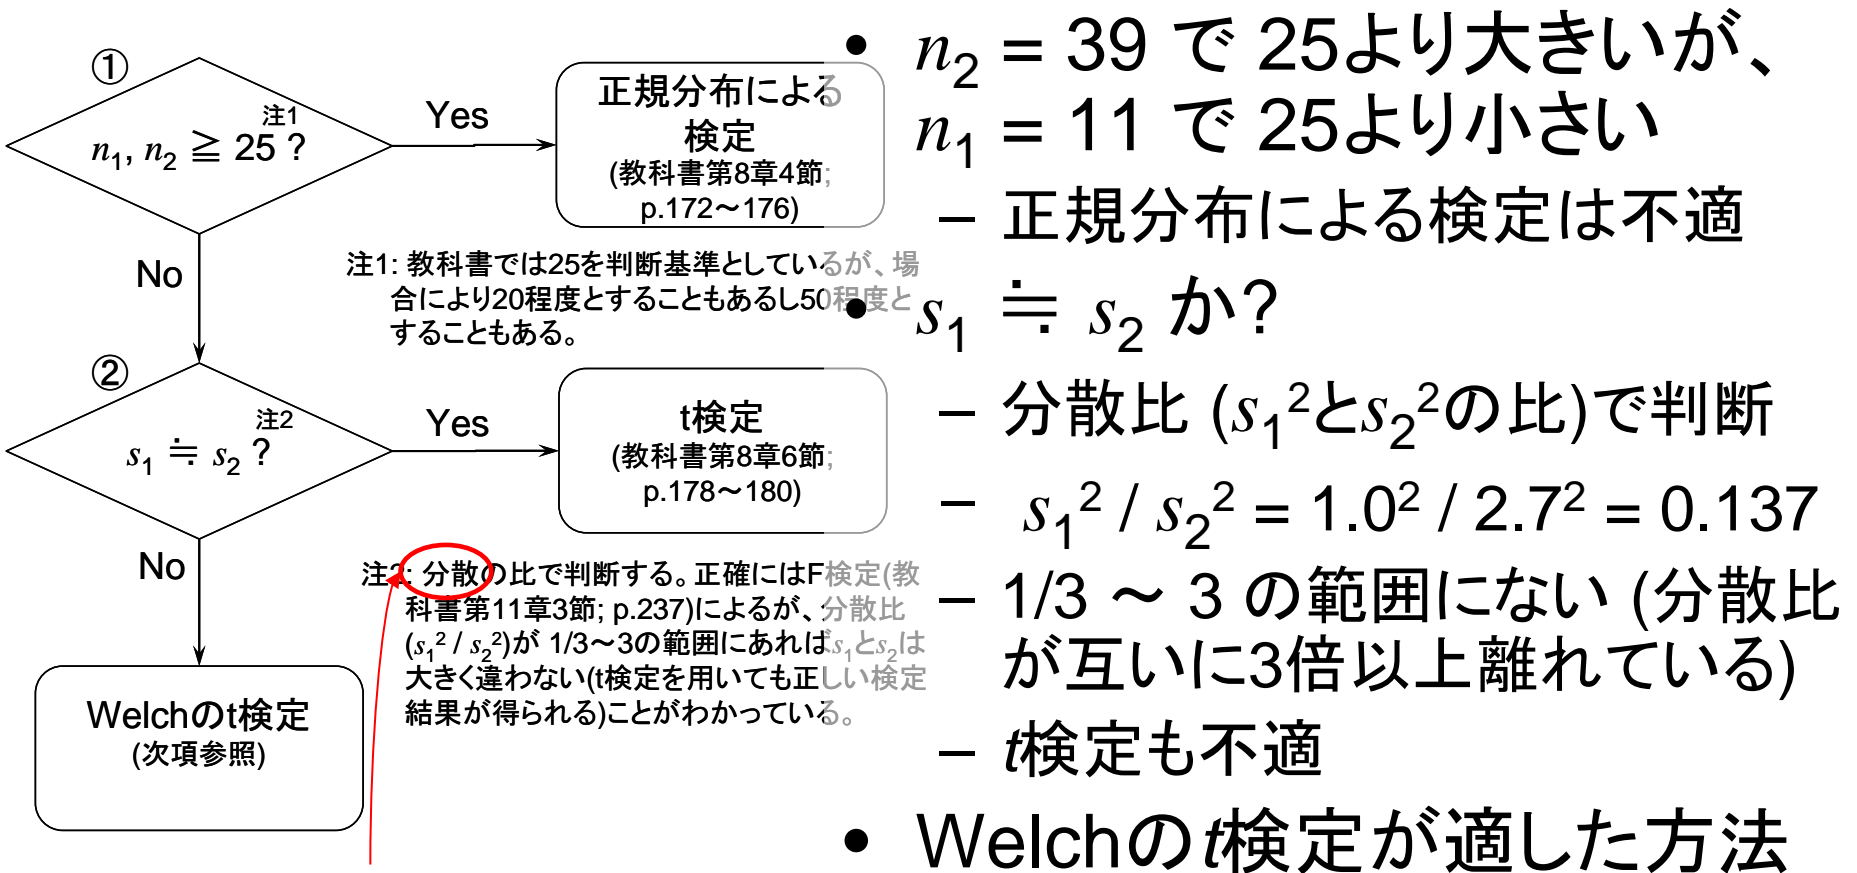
①

注1

$n_1, n_2 \geqq 25$ ?

Yes

正規分布による検定
(教科書第8章4節; p.172～176)

No

注1: 教科書では25を判断基準としているが、場合により20程度とすることもあるし50程度とすることもある。

②

注2

$s_1 \fallingdotseq s_2$ ?

Yes

t検定
(教科書第8章6節; p.178～180)

No

注2: 分散の比で判断する。正確にはF検定(教科書第11章3節; p.237)によるが、分散比($s_1^2 / s_2^2$)が 1/3～3の範囲にあれば$s_1$と$s_2$は大きく違わない(t検定を用いても正しい検定結果が得られる)ことがわかっている。

Welchのt検定
(次項参照)

• $n_2$ = 39 で 25より大きいが、$n_1$ = 11 で 25より小さい
– 正規分布による検定は不適

• $s_1 \fallingdotseq s_2$ か?
– 分散比 ($s_1^2$と$s_2^2$の比)で判断
– $s_1^2 / s_2^2 = 1.0^2 / 2.7^2 = 0.137$
– 1/3 ～ 3 の範囲にない (分散比が互いに3倍以上離れている)
– t検定も不適

• Welchのt検定が適した方法